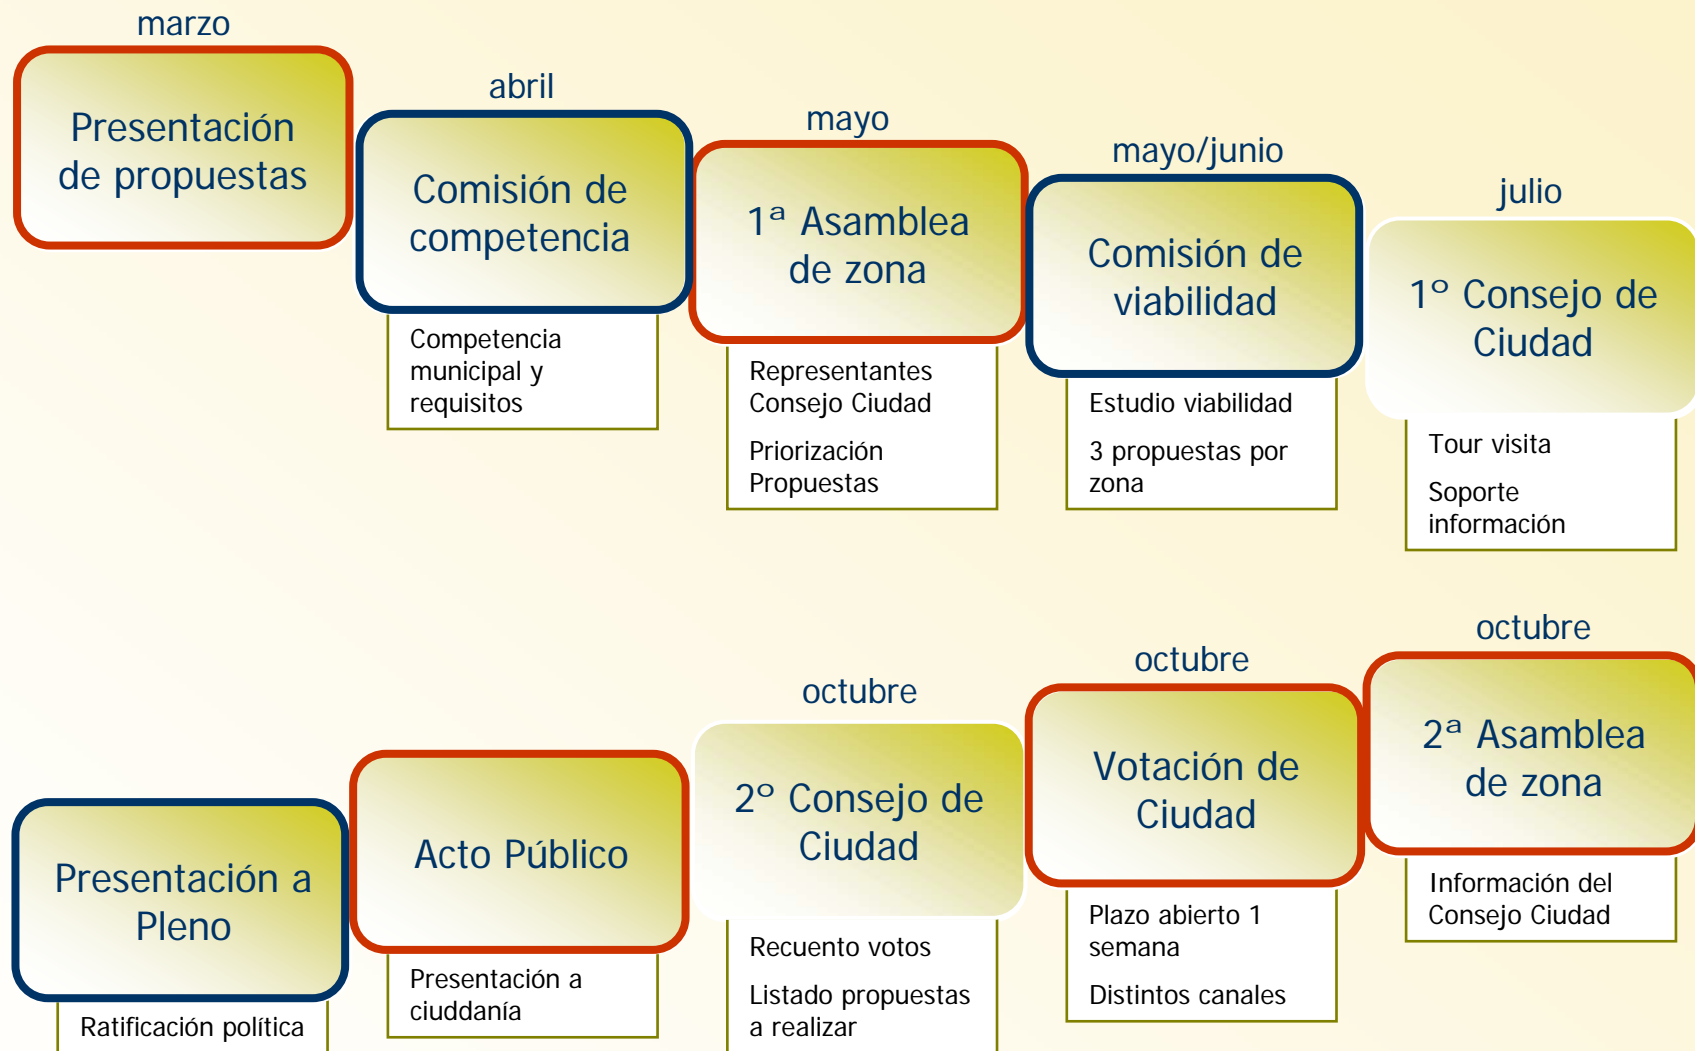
marzo

Presentación de propuestas

abril

Comisión de competencia

Competencia municipal y requisitos

mayo

1ª Asamblea de zona

Representantes Consejo Ciudad

Priorización Propuestas

mayo/junio

Comisión de viabilidad

Estudio viabilidad

3 propuestas por zona

julio

1º Consejo de Ciudad

Tour visita

Soporte información

octubre

2ª Asamblea de zona

Información del Consejo Ciudad

octubre

Votación de Ciudad

Plazo abierto 1 semana

Distintos canales

octubre

2º Consejo de Ciudad

Recuento votos

Listado propuestas a realizar

Acto Público

Presentación a ciuddanía

Presentación a Pleno

Ratificación política